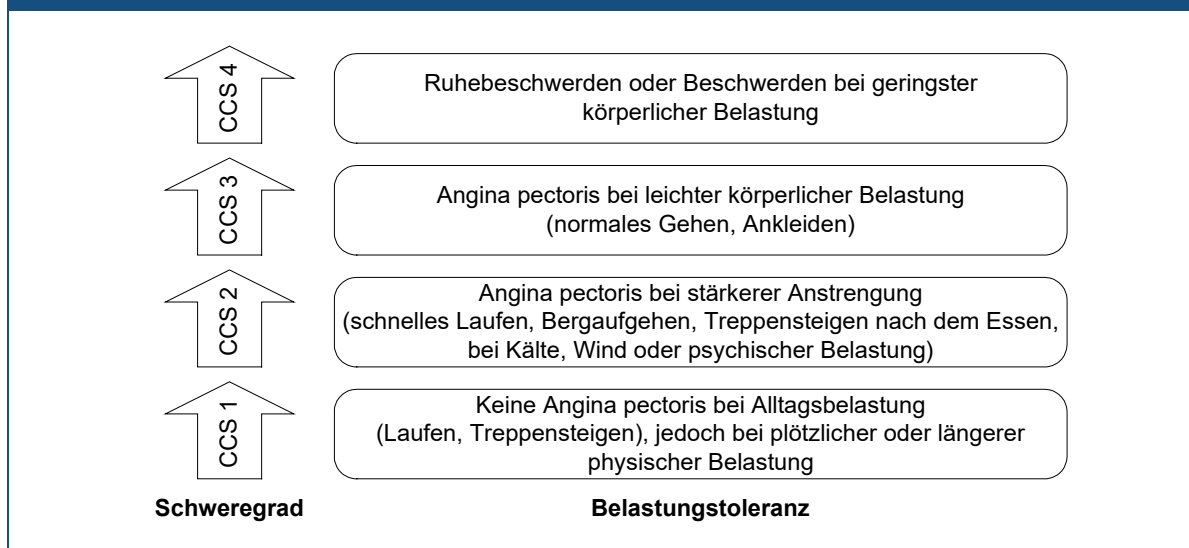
CCS 4

Ruhebeschwerden oder Beschwerden bei geringster körperlicher Belastung

CCS 3

Angina pectoris bei leichter körperlicher Belastung (normales Gehen, Ankleiden)

CCS 2

Angina pectoris bei stärkerer Anstrengung (schnelles Laufen, Bergaufgehen, Treppensteigen nach dem Essen, bei Kälte, Wind oder psychischer Belastung)

CCS 1

Keine Angina pectoris bei Alltagsbelastung (Laufen, Treppensteigen), jedoch bei plötzlicher oder längerer physischer Belastung

Schweregrad

Belastungstoleranz